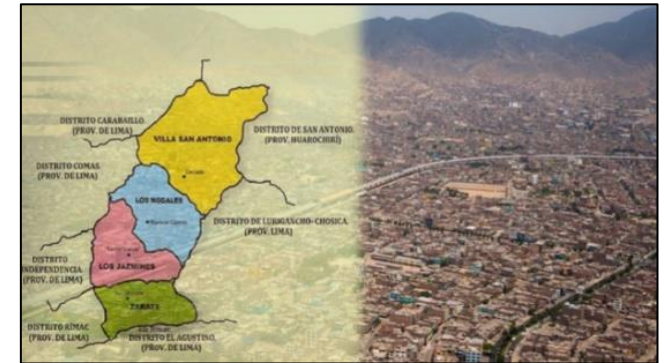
DISTRITO CARABAILLO (PROV. DE LIMA)

VILLA SAN ANTONIO

DISTRITO DE SAN ANTONIO (PROV. HUAROCHIRI)

DISTRITO COMAS (PROV. DE LIMA)

LOS NOGALES

DISTRITO DE LURIGANCHO-CHOSICA (PROV. LIMA)

DISTRITO INDEPENDENCIA (PROV. DE LIMA)

LOS JAZMINES

TARATA

DISTRITO RIMAC (PROV. DE LIMA)

DISTRITO EL AGUSTINO (PROV. DE LIMA)